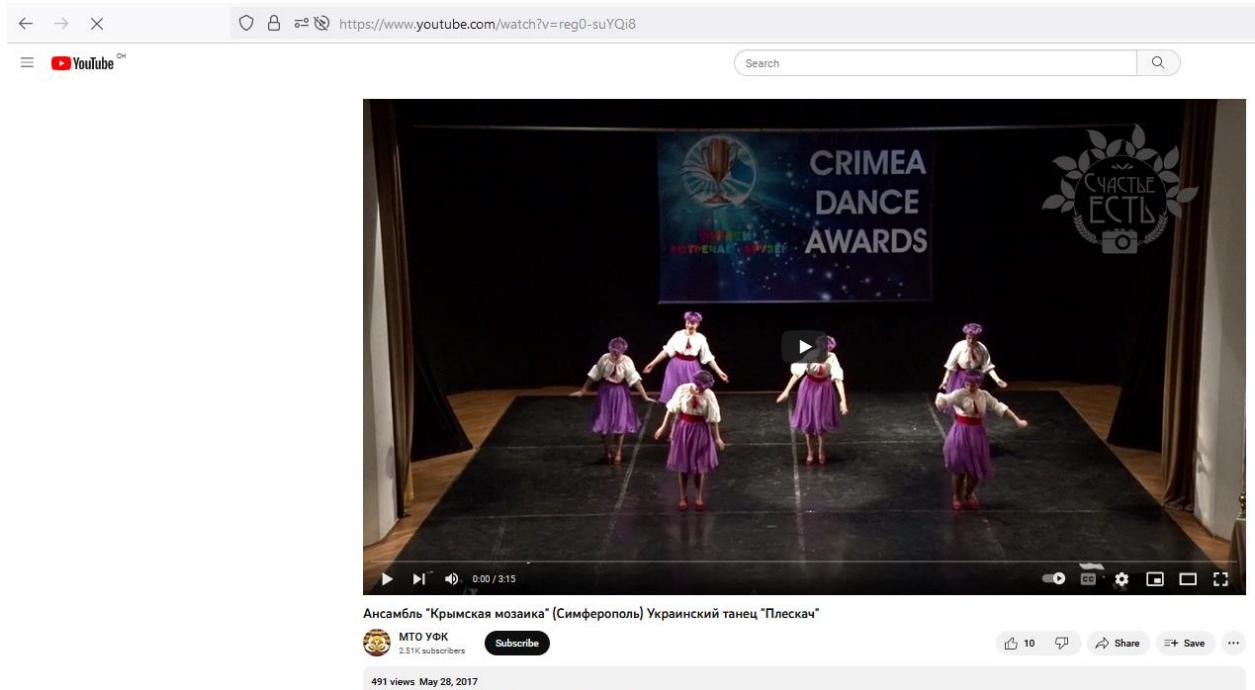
https://www.youtube.com/watch?v=reg0-suYQi8

YouTube CH

Search

CRIMEA DANCE AWARDS

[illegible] ВСТРЕЧАЕТ ДРУЗЕЙ

СЧАСТЬЕ ЕСТЬ

0:00 / 3:15

Ансамбль "Крымская мозаика" (Симферополь) Украинский танец "Плескач"

МТО УФК
2.51K subscribers

Subscribe

10

Share

Save

491 views May 28, 2017